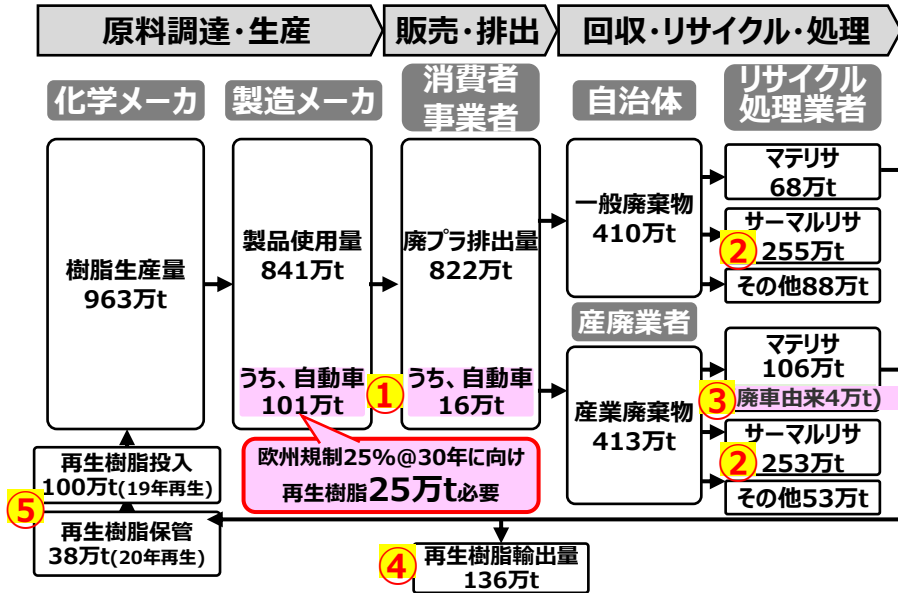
原料調達・生産

販売・排出

回収・リサイクル・処理

化学メーカ

製造メーカ

消費者 事業者

自治体

リサイクル 処理業者

樹脂生産量 963万t

製品使用量 841万t

うち、自動車 101万t

①

廃プラ排出量 822万t

うち、自動車 16万t

一般廃棄物 410万t

マテリサ 68万t

サーマルリサ

② 255万t

その他88万t

産廃業者

産業廃棄物 413万t

マテリサ 106万t

③ 廃車由来4万t)

サーマルリサ

② 253万t

その他53万t

欧州規制25%@30年に向け 再生樹脂25万t必要

再生樹脂投入 100万t(19年再生)

⑤

再生樹脂保管 38万t(20年再生)

④ 再生樹脂輸出量 136万t